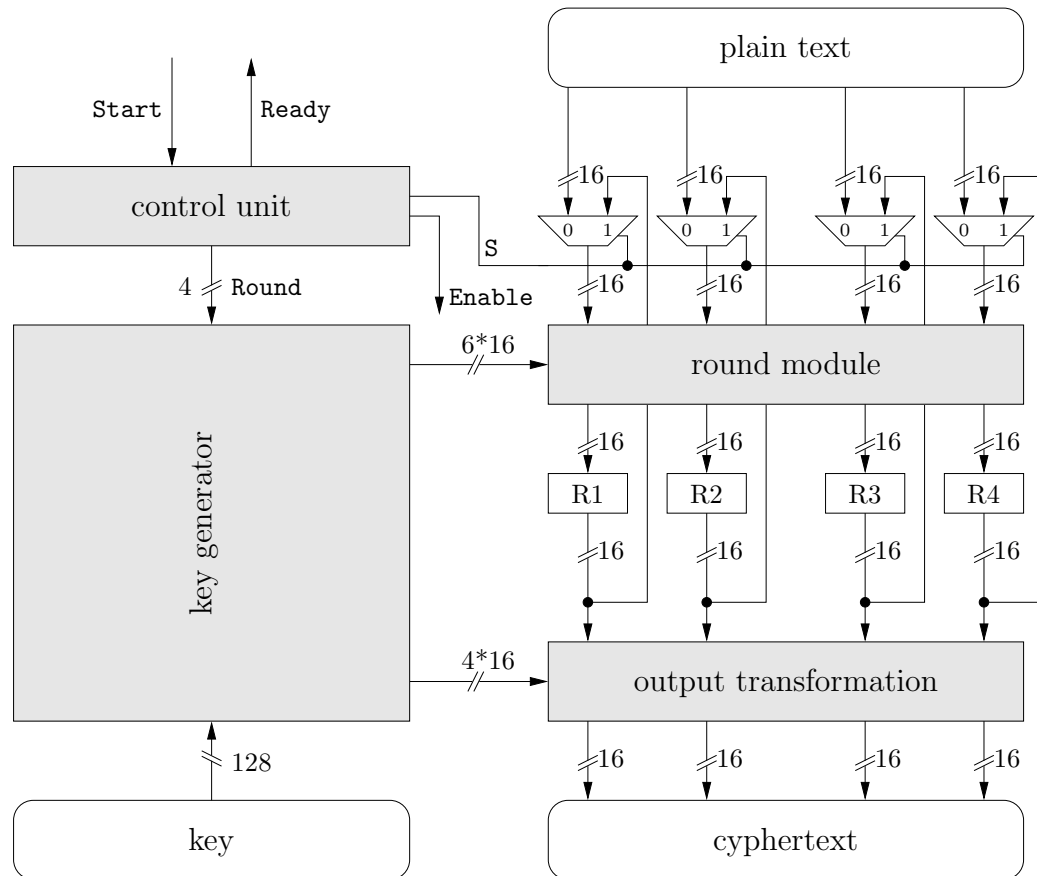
plain text

Start

Ready

control unit

16 16 16 16

0 1 0 1 0 1 0 1

S

4 Round

Enable

16 16 16 16

6*16

round module

key generator

16 16 16 16

R1 R2 R3 R4

16 16 16 16

4*16

output transformation

16 16 16 16

128

key

cyphertext